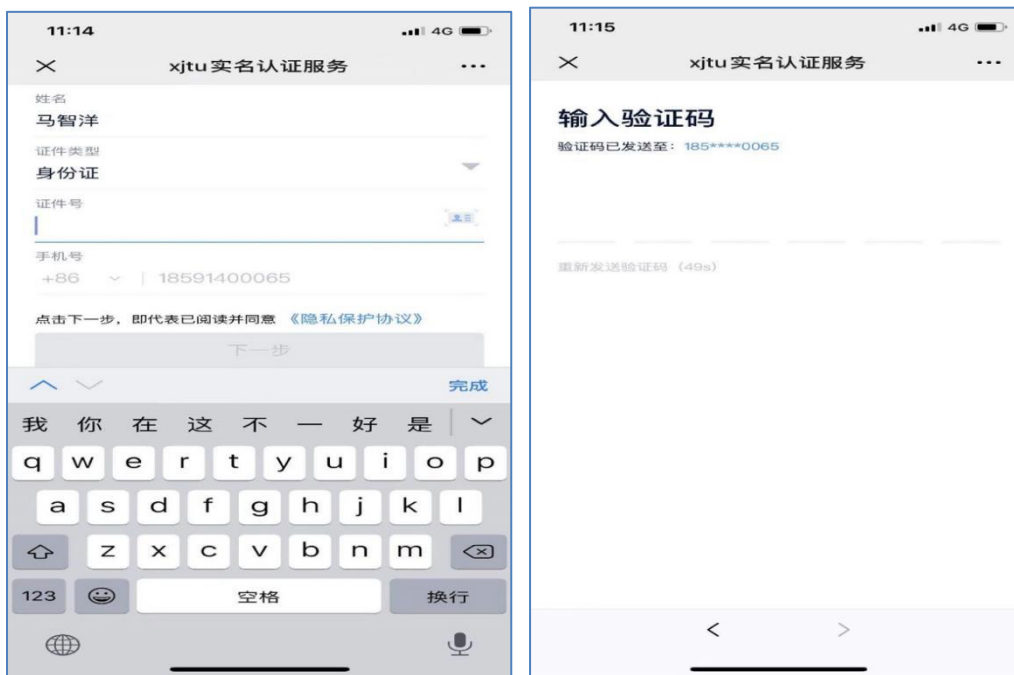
11:14
4G

×
xjtu实名认证服务
...

姓名
马智洋

证件类型
身份证

证件号

手机号
+86 | 18591400065

点击下一步，即代表已阅读并同意 《隐私保护协议》

下一步

完成

我 你 在 这 不 一 好 是

q w e r t y u i o p
a s d f g h j k l
z x c v b n m
123 空格 换行

11:15
4G

×
xjtu实名认证服务
...

输入验证码
验证码已发送至：185****0065

重新发送验证码（49s）

< >